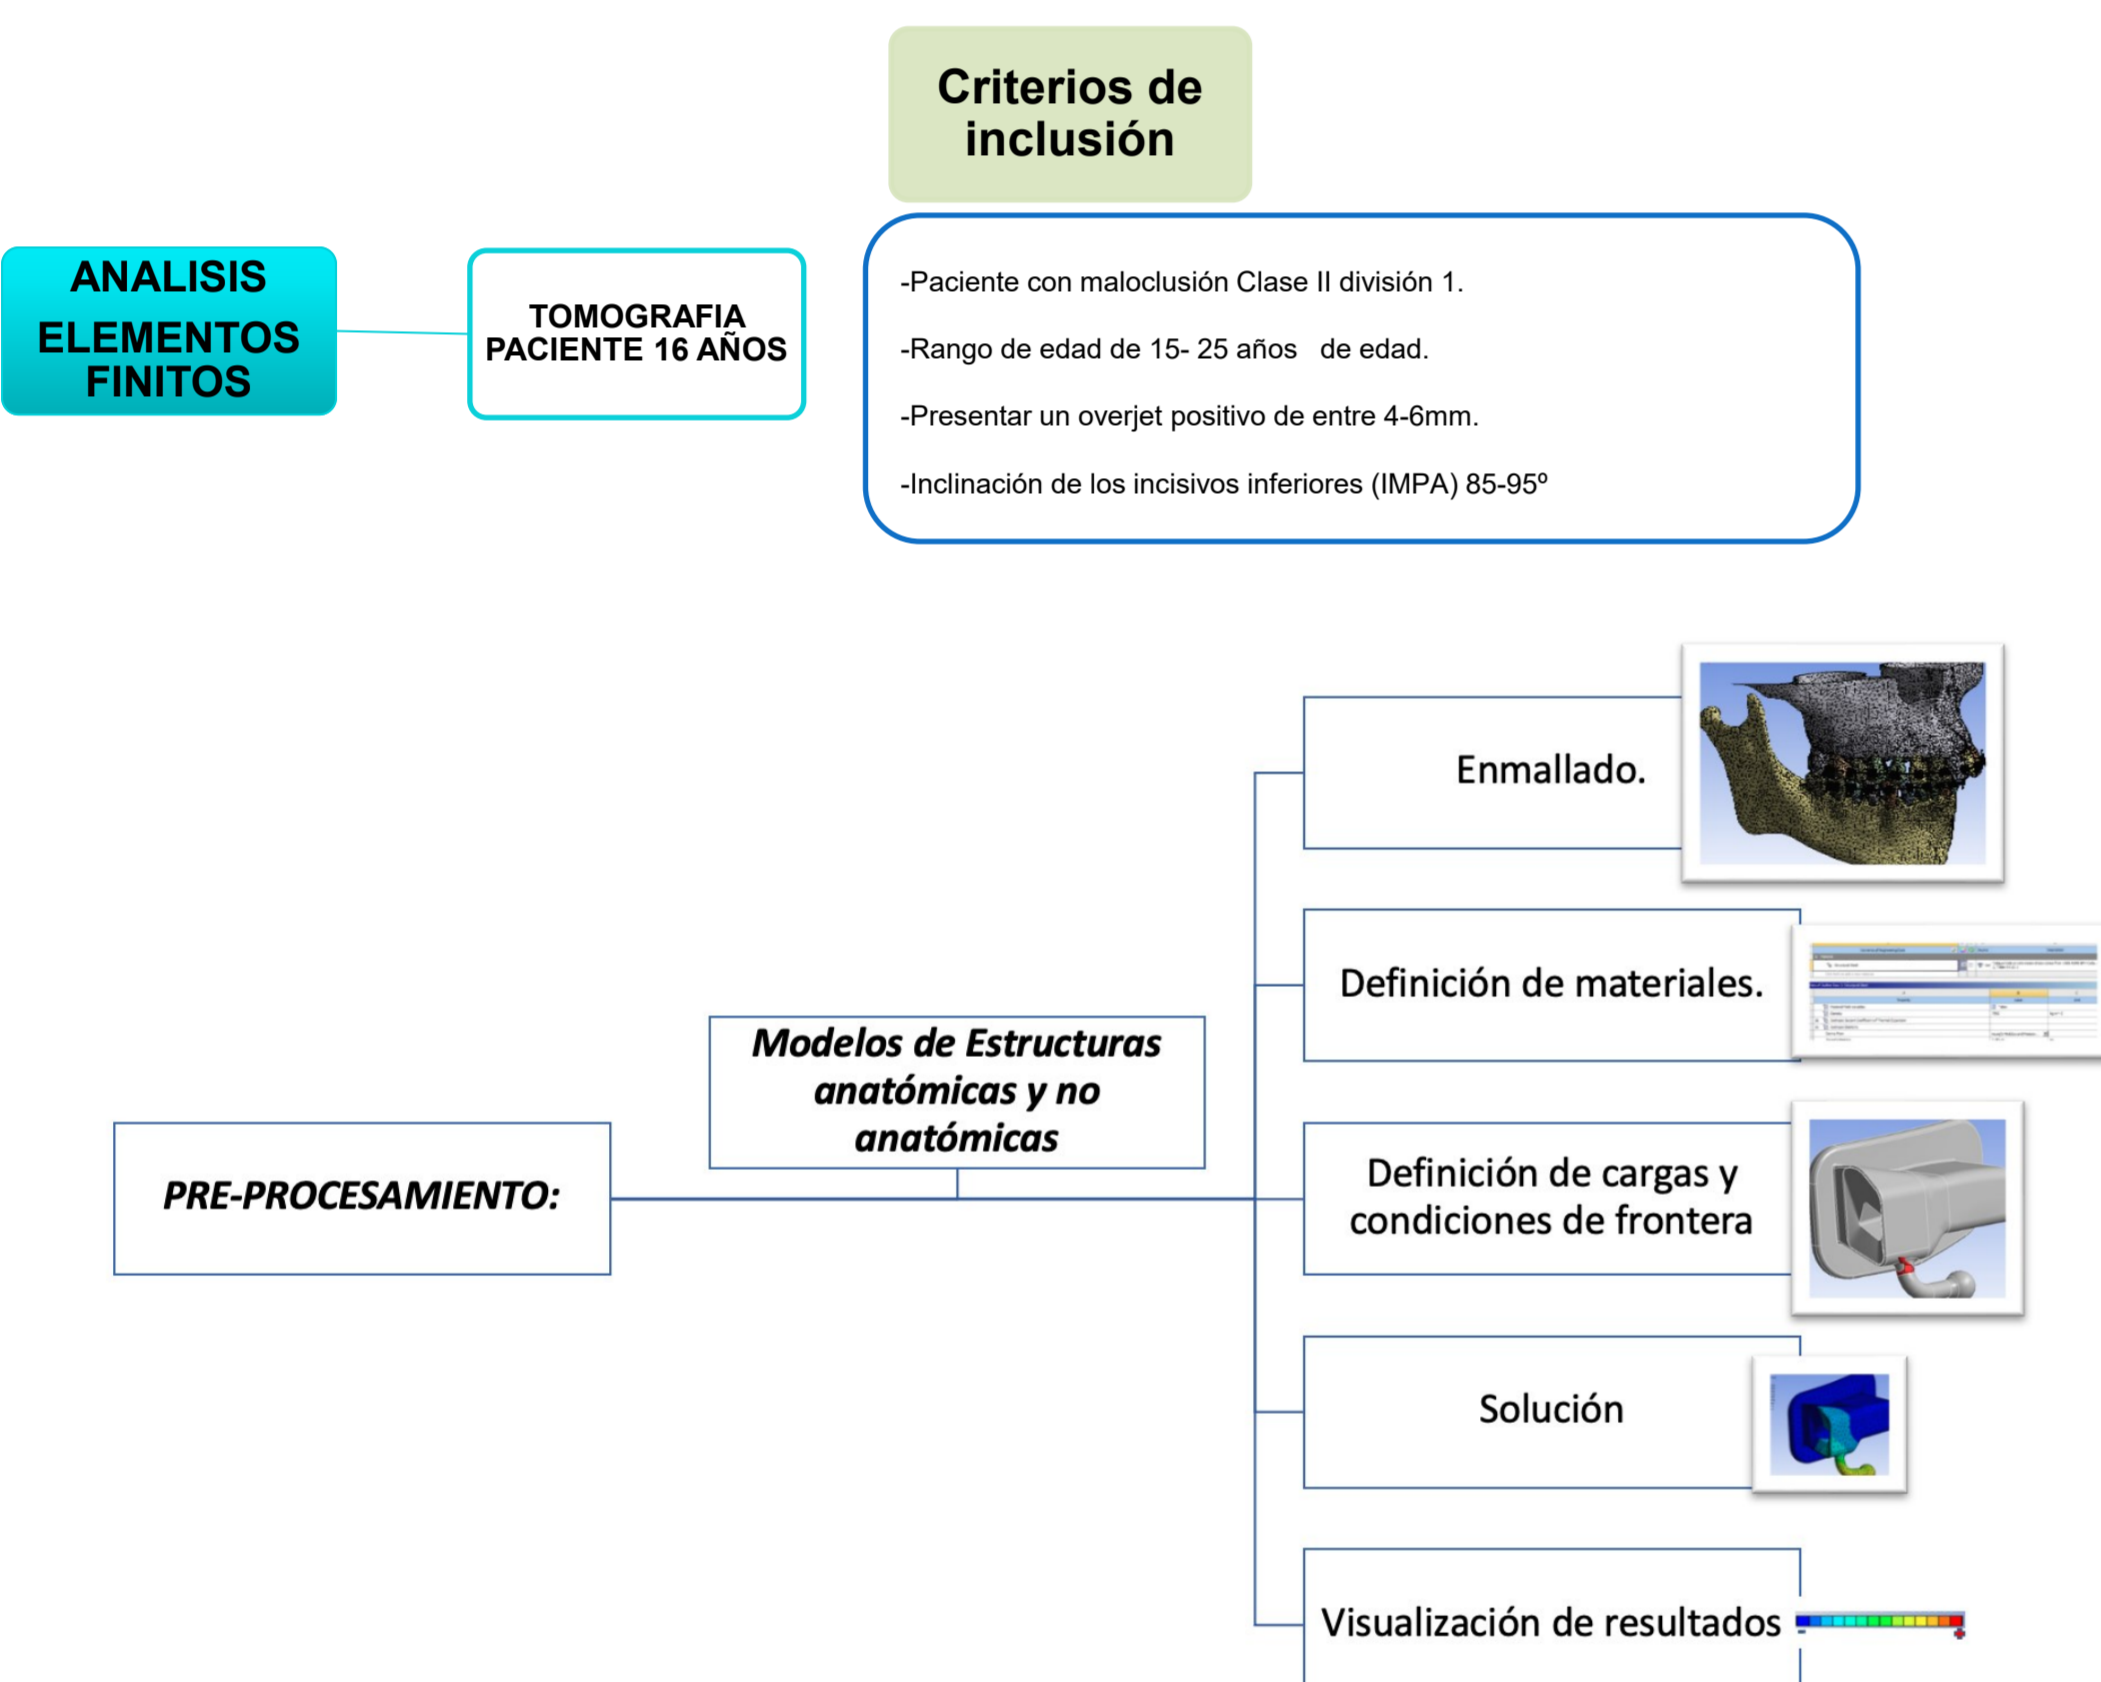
Criterios de inclusión

ANALISIS ELEMENTOS FINITOS

TOMOGRAFIA PACIENTE 16 AÑOS

-Paciente con maloclusión Clase II división 1.

-Rango de edad de 15- 25 años de edad.

-Presentar un overjet positivo de entre 4-6mm.

-Inclinación de los incisivos inferiores (IMPA) 85-95º

PRE-PROCESAMIENTO:

Modelos de Estructuras anatómicas y no anatómicas

Enmallado.

Definición de materiales.

Definición de cargas y condiciones de frontera

Solución

Visualización de resultados